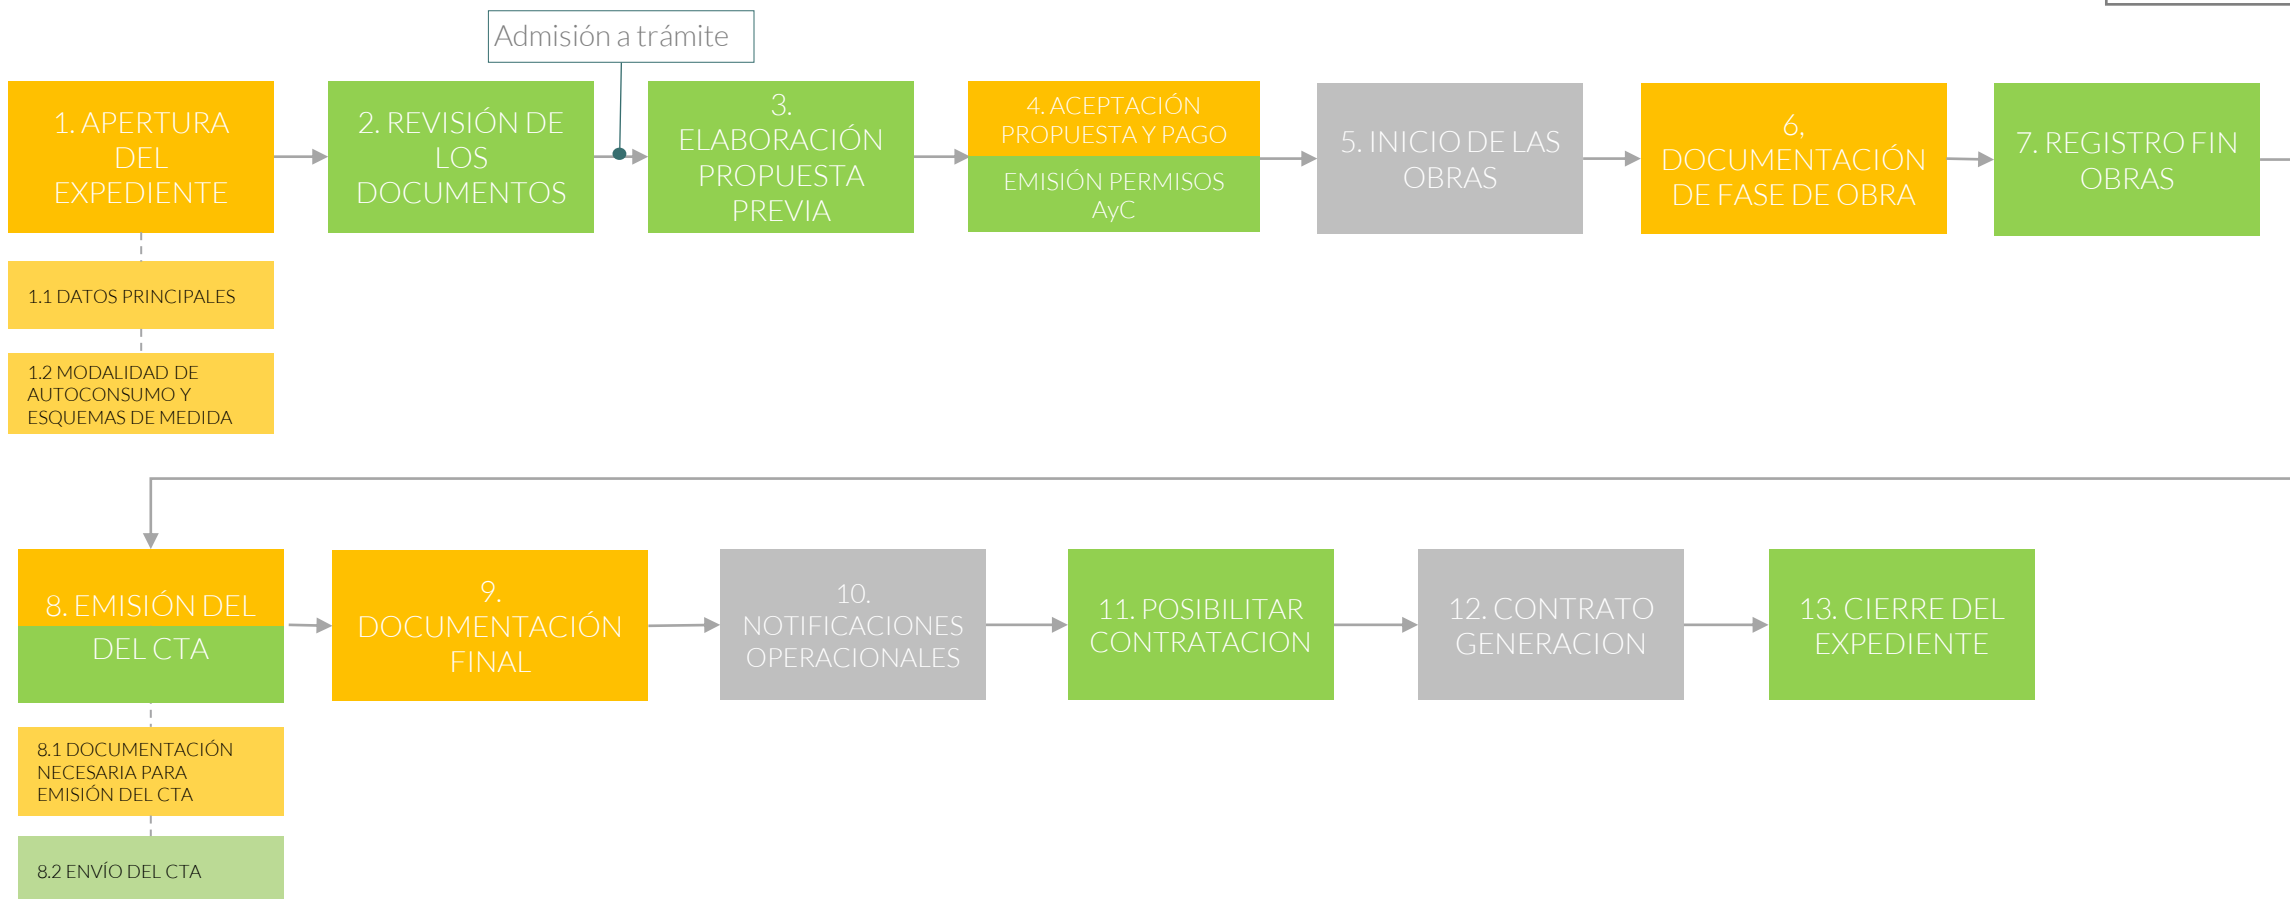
Admisión a trámite

1. APERTURA DEL EXPEDIENTE

1.1 DATOS PRINCIPALES

1.2 MODALIDAD DE AUTOCONSUMO Y ESQUEMAS DE MEDIDA

2. REVISIÓN DE LOS DOCUMENTOS

3. ELABORACIÓN PROPUESTA PREVIA

4. ACEPTACIÓN PROPUESTA Y PAGO

EMISIÓN PERMISOS AyC

5. INICIO DE LAS OBRAS

6. DOCUMENTACIÓN DE FASE DE OBRA

7. REGISTRO FIN OBRAS

8. EMISIÓN DEL DEL CTA

8.1 DOCUMENTACIÓN NECESARIA PARA EMISIÓN DEL CTA

8.2 ENVÍO DEL CTA

9. DOCUMENTACIÓN FINAL

10. NOTIFICACIONES OPERACIONALES

11. POSIBILITAR CONTRATACION

12. CONTRATO GENERACION

13. CIERRE DEL EXPEDIENTE